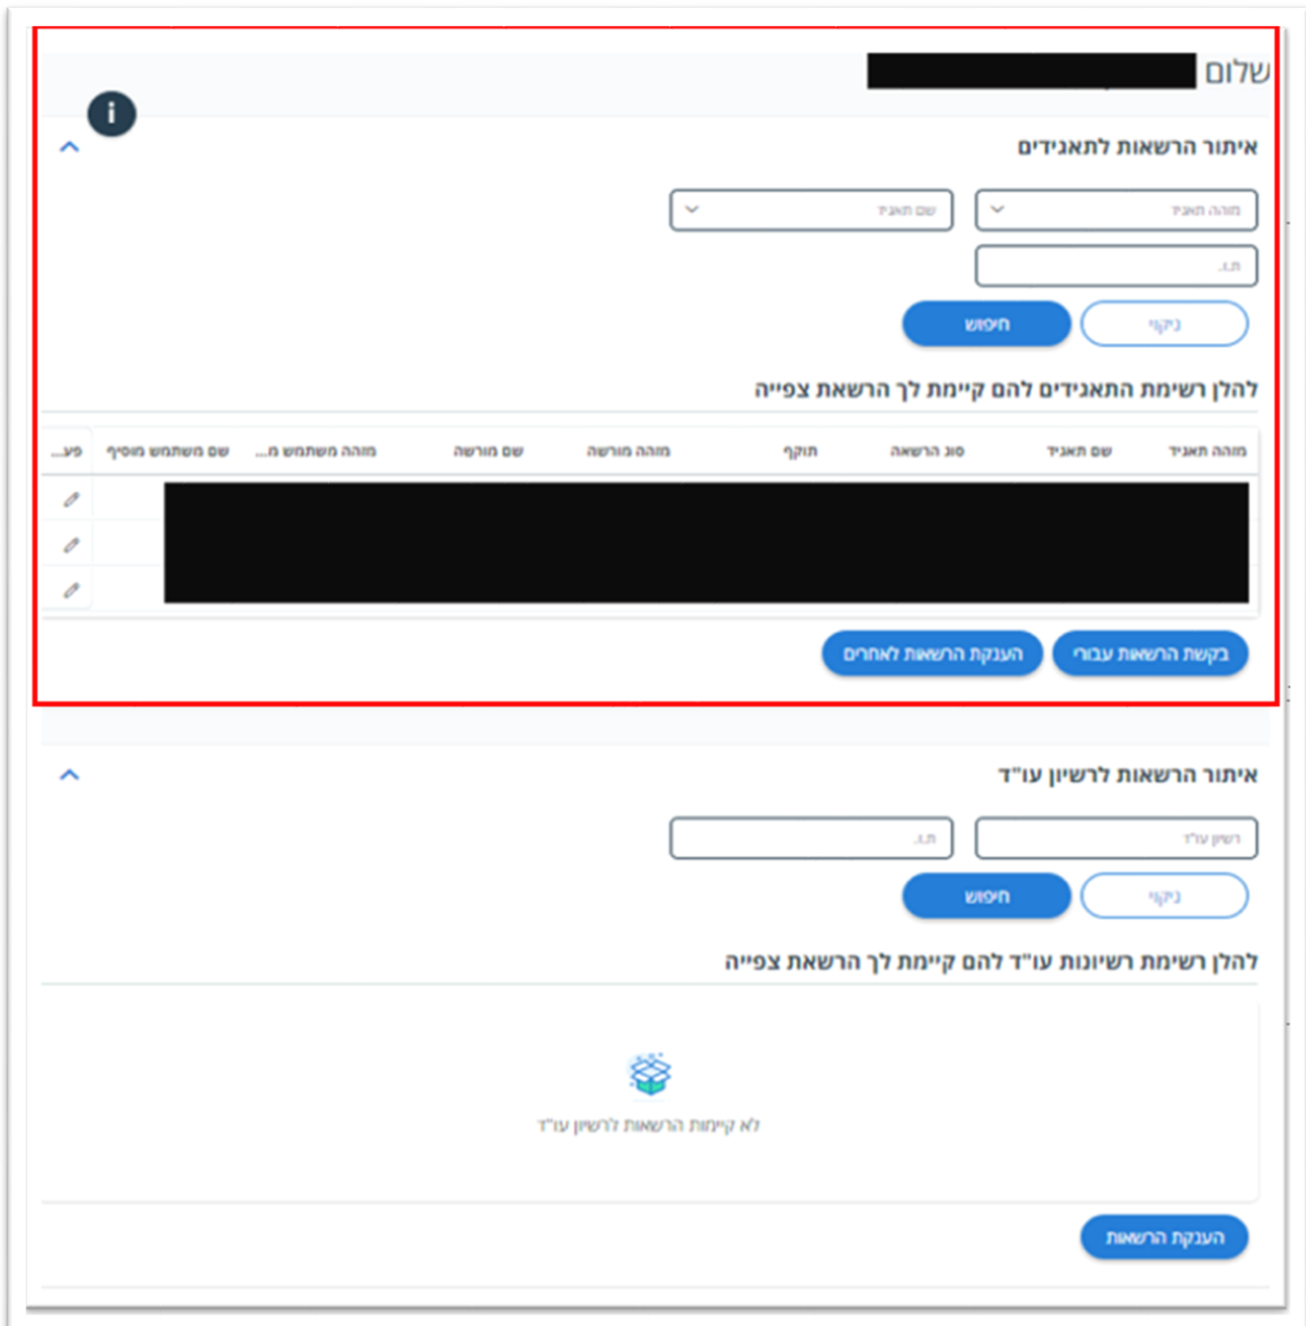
שלום

i

איתור הרשאות לתאגידים

מזהה תאגיד

שם תאגיד

ת.ז.

ניקוי

חיפוש

להלן רשימת התאגידים להם קיימת לך הרשאת צפייה

| מזהה תאגיד | שם תאגיד | סוג הרשאה | תוקף | מזהה מורשה | שם מורשה | מזהה משתמש מ... | שם משתמש מוסיף | פע... |
|---|---|---|---|---|---|---|---|---|
| | | | | | | | | |
| | | | | | | | | |
| | | | | | | | | |

בקשת הרשאה עבורי

הענקת הרשאה לאחרים

איתור הרשאות לרשיון עו"ד

רשיון עו"ד

ת.ז.

ניקוי

חיפוש

להלן רשימת רשיונות עו"ד להם קיימת לך הרשאת צפייה

לא קיימות הרשאות לרשיון עו"ד

הענקת הרשאה